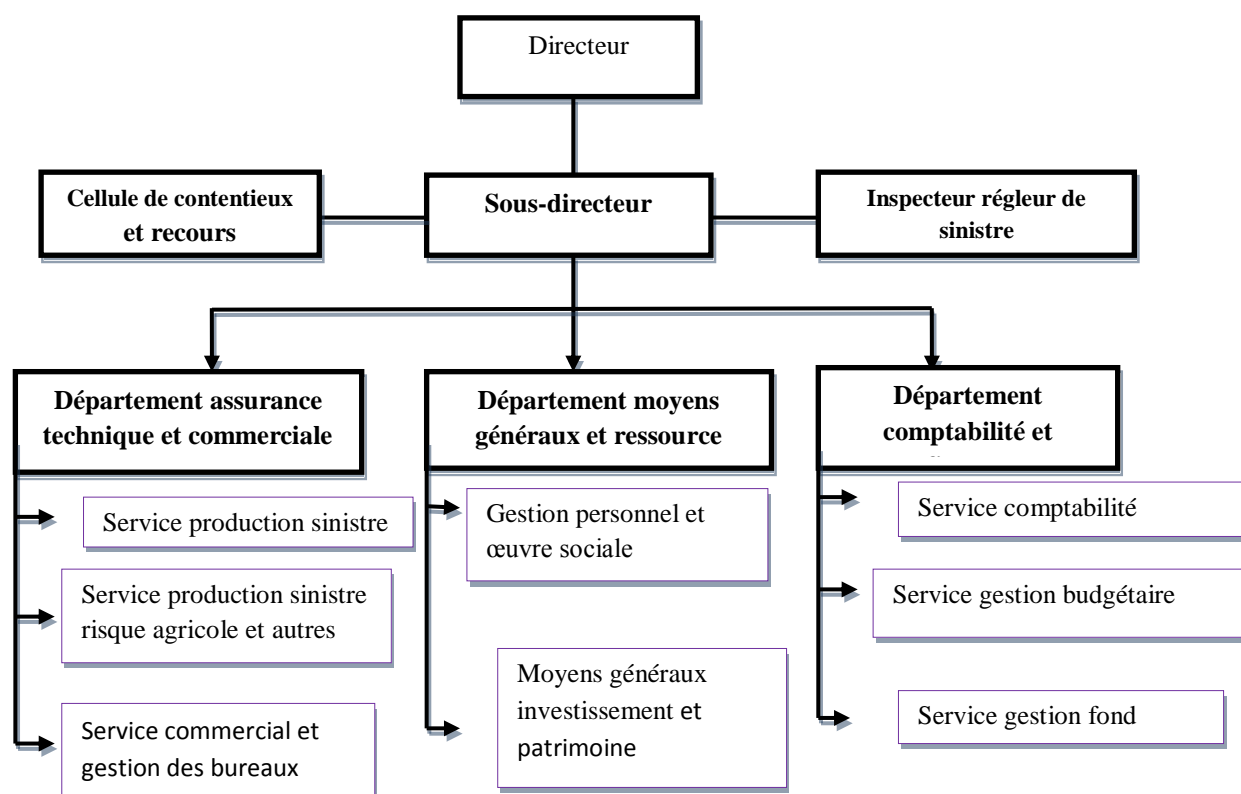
Directeur

Cellule de contentieux et recours

Sous-directeur

Inspecteur régleur de sinistre

Département assurance technique et commerciale

Département moyens généraux et ressource

Département comptabilité et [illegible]

Service production sinistre

Service production sinistre risque agricole et autres

Service commercial et gestion des bureaux

Gestion personnel et œuvre sociale

Moyens généraux investissement et patrimoine

Service comptabilité

Service gestion budgétaire

Service gestion fond